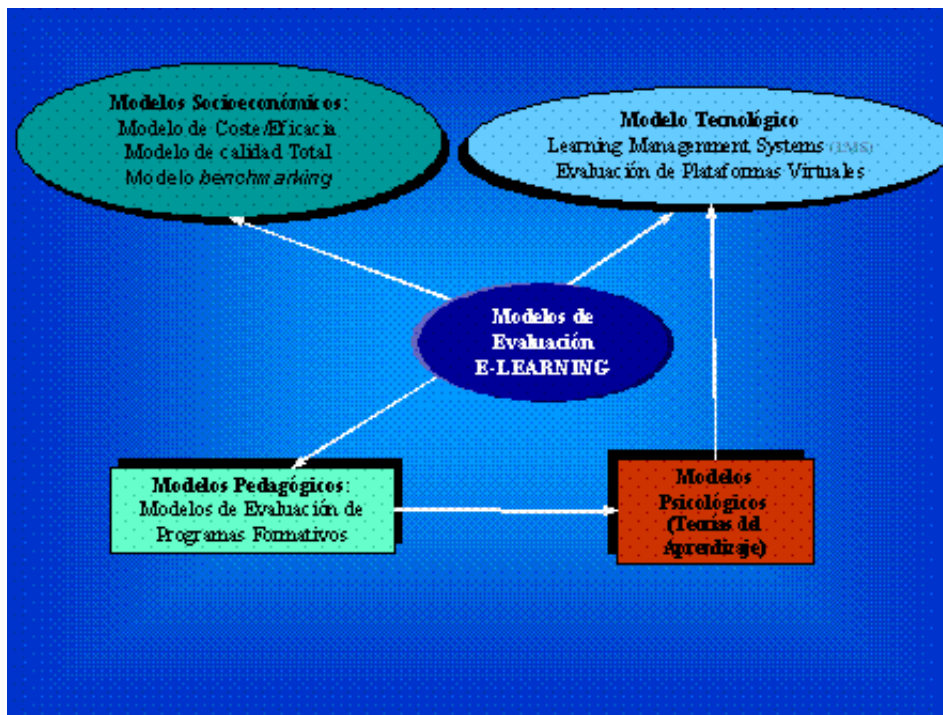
Modelos Socioeconómicos:
Modelo de Coste/Eficacia
Modelo de calidad Total
Modelo benchmarking

Modelo Tecnológico
Learning Management Systems (LMS)
Evaluación de Plataformas Virtuales

Modelos de Evaluación E-LEARNING

Modelos Pedagógicos:
Modelos de Evaluación de Programas Formativos

Modelos Psicológicos (Teorías del Aprendizaje)